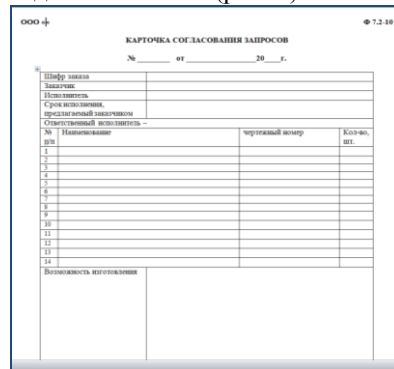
ООО

Ф 7.2-10

КАРТОЧКА СОГЛАСОВАНИЯ ЗАПРОСОВ

№ ________ от ________________20___г.

| Шифр заказа | |
|---|---|
| Заказчик | |
| Исполнитель | |
| Срок исполнения, предлагаемый заказчиком | |
| Ответственный исполнитель – | |

| № п/п | Наименование | чертежный номер | Кол-во, шт. |
|---|---|---|---|
| 1 | | | |
| 2 | | | |
| 3 | | | |
| 4 | | | |
| 5 | | | |
| 6 | | | |
| 7 | | | |
| 8 | | | |
| 9 | | | |
| 10 | | | |
| 11 | | | |
| 12 | | | |
| 13 | | | |
| 14 | | | |

Возможность изготовления